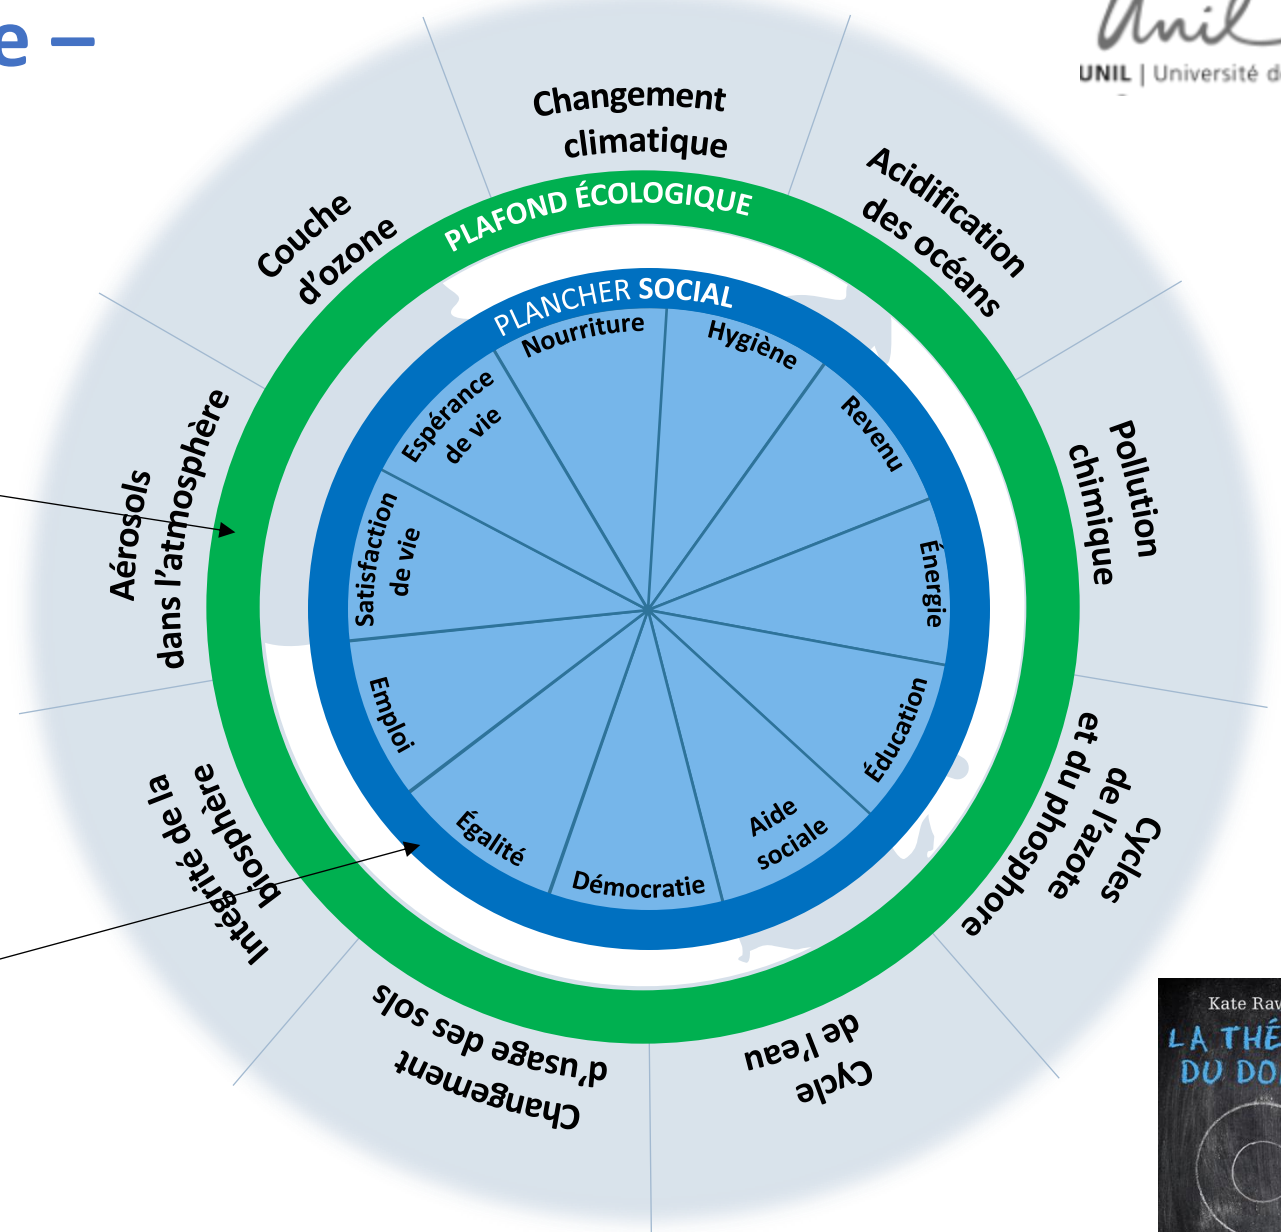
e –

Unil
UNIL | Université d

Changement climatique
Acidification des océans
Pollution chimique
Cycles de l'azote et du phosphore
Cycle de l'eau
Changement d'usage des sols
Intégrité de la biosphère
Aérosols dans l'atmosphère
Couche d'ozone

PLAFOND ÉCOLOGIQUE
PLANCHER SOCIAL

Nourriture
Hygiène
Revenu
Énergie
Éducation
Aide sociale
Démocratie
Égalité
Emploi
Satisfaction de vie
Espérance de vie

Kate Rav
LA THÉ
DU DO